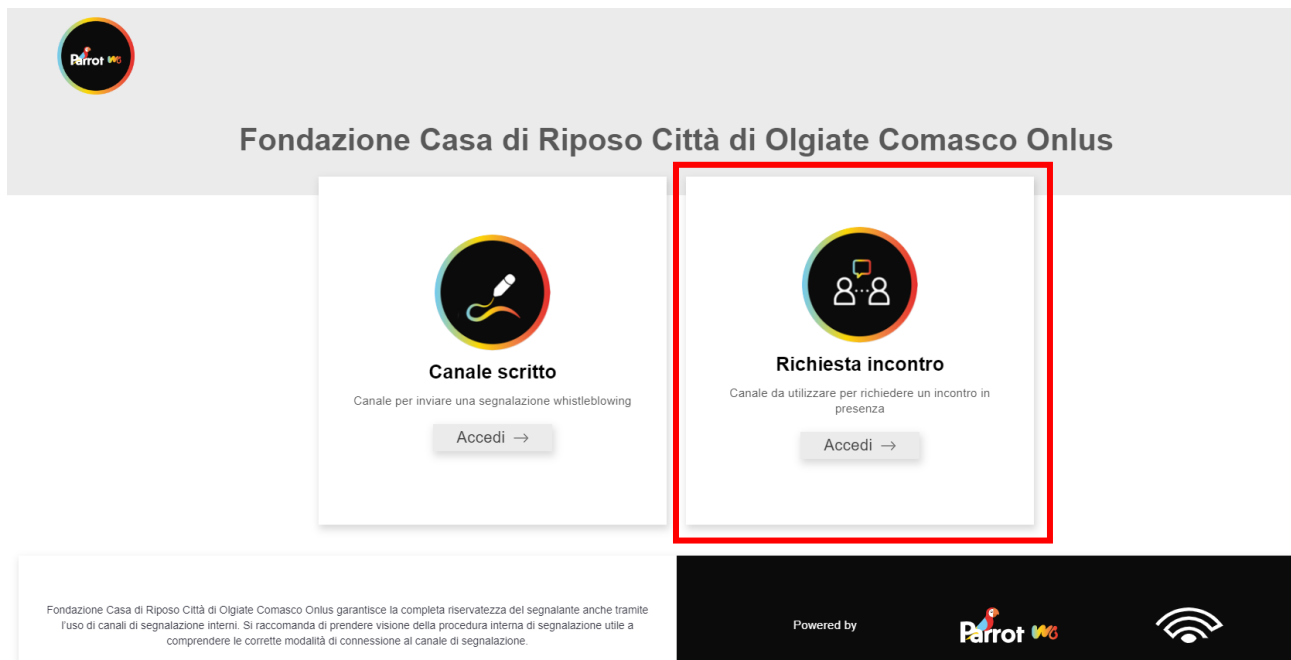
Parrot WB

Fondazione Casa di Riposo Città di Olgiate Comasco Onlus

Canale scritto

Canale per inviare una segnalazione whistleblowing

Accedi →

Richiesta incontro

Canale da utilizzare per richiedere un incontro in presenza

Accedi →

Fondazione Casa di Riposo Città di Olgiate Comasco Onlus garantisce la completa riservatezza del segnalante anche tramite l'uso di canali di segnalazione interni. Si raccomanda di prendere visione della procedura interna di segnalazione utile a comprendere le corrette modalità di connessione al canale di segnalazione.

Powered by

Parrot WB